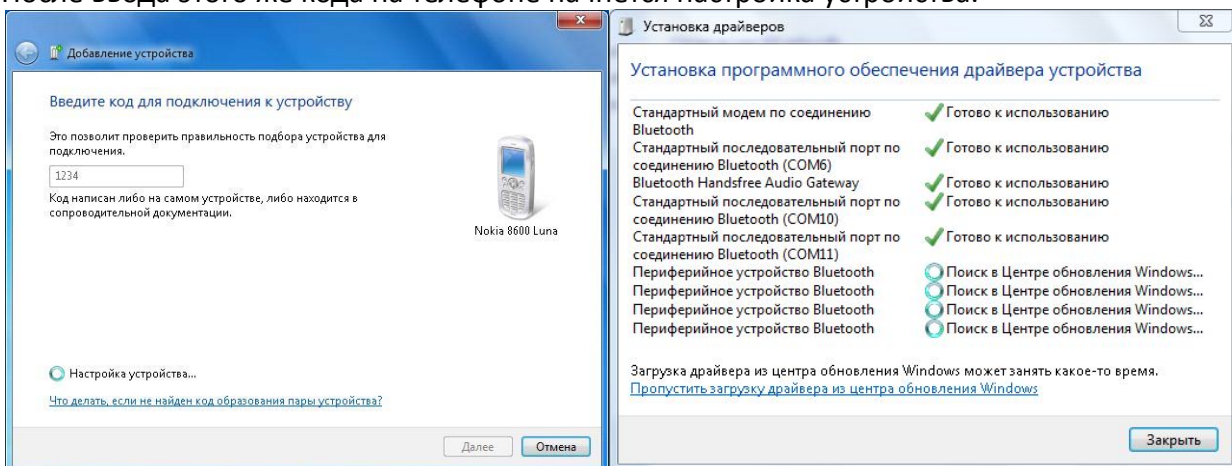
После ввода этого же кода на телефоне начнется настройка устройства.

Добавление устройства

Введите код для подключения к устройству

Это позволит проверить правильность подбора устройства для подключения.

1234

Код написан либо на самом устройстве, либо находится в сопроводительной документации.

Nokia 8600 Luna

Настройка устройства...

Что делать, если не найден код образования пары устройства?

Далее Отмена

Установка драйверов

Установка программного обеспечения драйвера устройства

| | |
|---|---|
| Стандартный модем по соединению Bluetooth | Готово к использованию |
| Стандартный последовательный порт по соединению Bluetooth (COM6) | Готово к использованию |
| Bluetooth Handsfree Audio Gateway | Готово к использованию |
| Стандартный последовательный порт по соединению Bluetooth (COM10) | Готово к использованию |
| Стандартный последовательный порт по соединению Bluetooth (COM11) | Готово к использованию |
| Периферийное устройство Bluetooth | Поиск в Центре обновления Windows... |
| Периферийное устройство Bluetooth | Поиск в Центре обновления Windows... |
| Периферийное устройство Bluetooth | Поиск в Центре обновления Windows... |
| Периферийное устройство Bluetooth | Поиск в Центре обновления Windows... |

Загрузка драйвера из центра обновления Windows может занять какое-то время.
Пропустить загрузку драйвера из центра обновления Windows

Закрыть